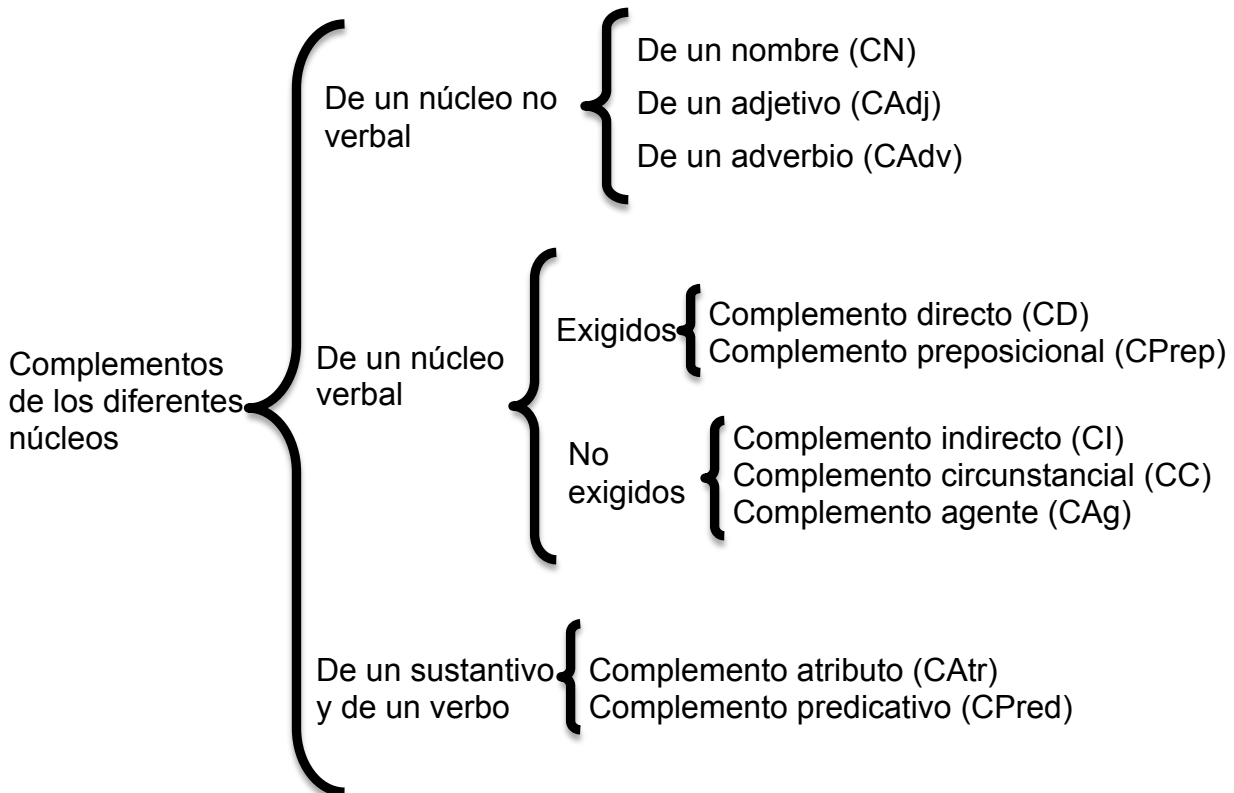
Complementos de los diferentes núcleos

De un núcleo no verbal

De un nombre (CN)
De un adjetivo (CAdj)
De un adverbio (CAdv)

De un núcleo verbal

Exigidos

Complemento directo (CD)
Complemento preposicional (CPrep)

No exigidos

Complemento indirecto (CI)
Complemento circunstancial (CC)
Complemento agente (CAg)

De un sustantivo y de un verbo

Complemento atributo (CAtr)
Complemento predicativo (CPred)